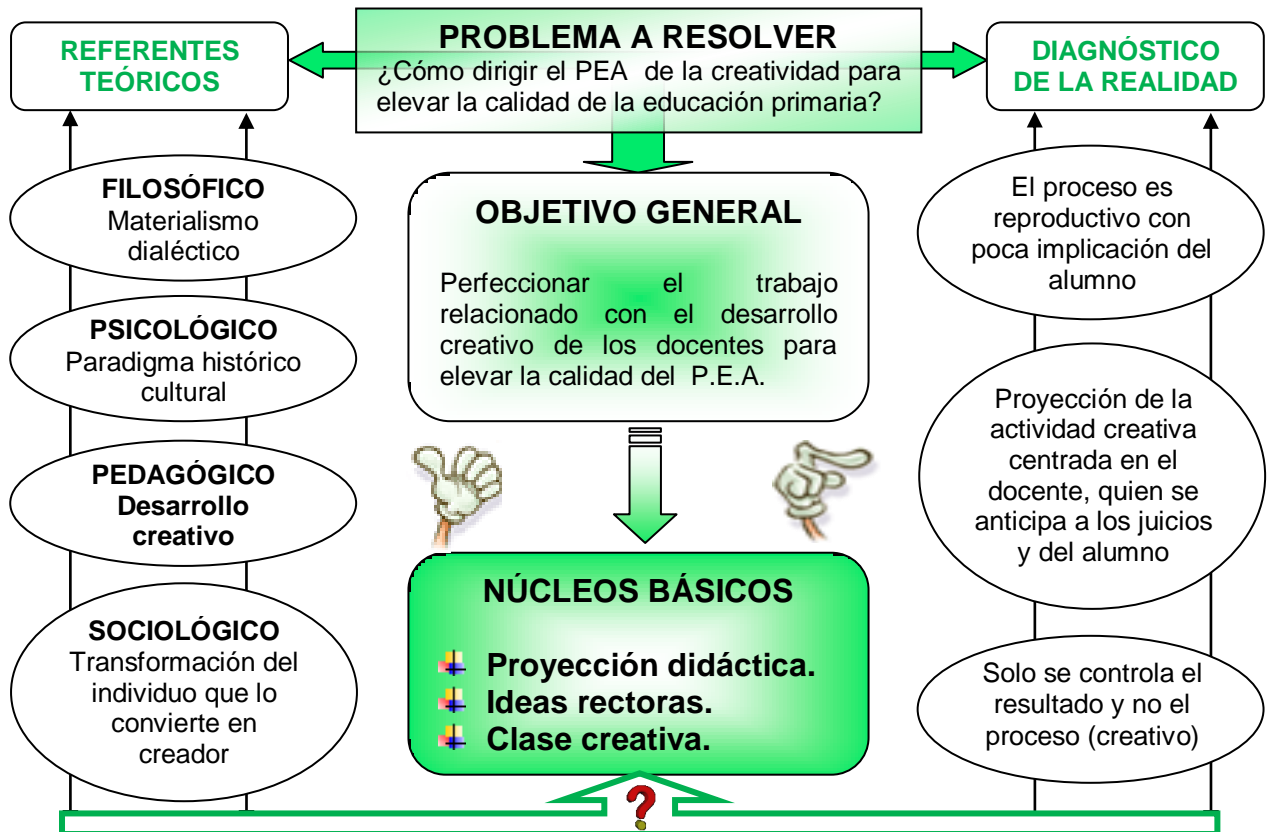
REFERENTES TEÓRICOS

PROBLEMA A RESOLVER
¿Cómo dirigir el PEA de la creatividad para elevar la calidad de la educación primaria?

DIAGNÓSTICO DE LA REALIDAD

FILOSÓFICO
Materialismo dialéctico

PSICOLÓGICO
Paradigma histórico cultural

PEDAGÓGICO
Desarrollo creativo

SOCIOLÓGICO
Transformación del individuo que lo convierte en creador

OBJETIVO GENERAL

Perfeccionar el trabajo relacionado con el desarrollo creativo de los docentes para elevar la calidad del P.E.A.

NÚCLEOS BÁSICOS

Proyección didáctica.
Ideas rectoras.
Clase creativa.

El proceso es reproductivo con poca implicación del alumno

Proyección de la actividad creativa centrada en el docente, quien se anticipa a los juicios y del alumno

Solo se controla el resultado y no el proceso (creativo)

?